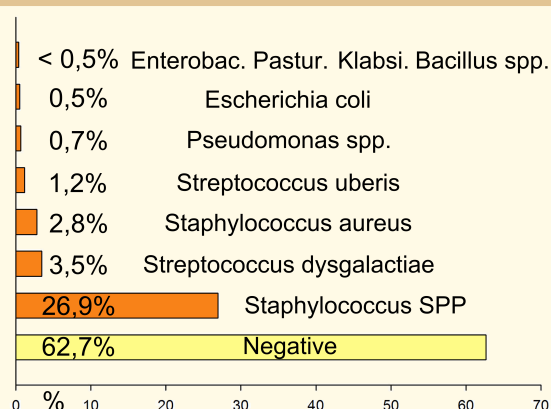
< 0,5% Enterobac. Pastur. Klabsi. Bacillus spp.
0,5% Escherichia coli
0,7% Pseudomonas spp.
1,2% Streptococcus uberis
2,8% Staphylococcus aureus
3,5% Streptococcus dysgalactiae
26,9% Staphylococcus SPP
62,7% Negative

0 % 10 20 30 40 50 60 70